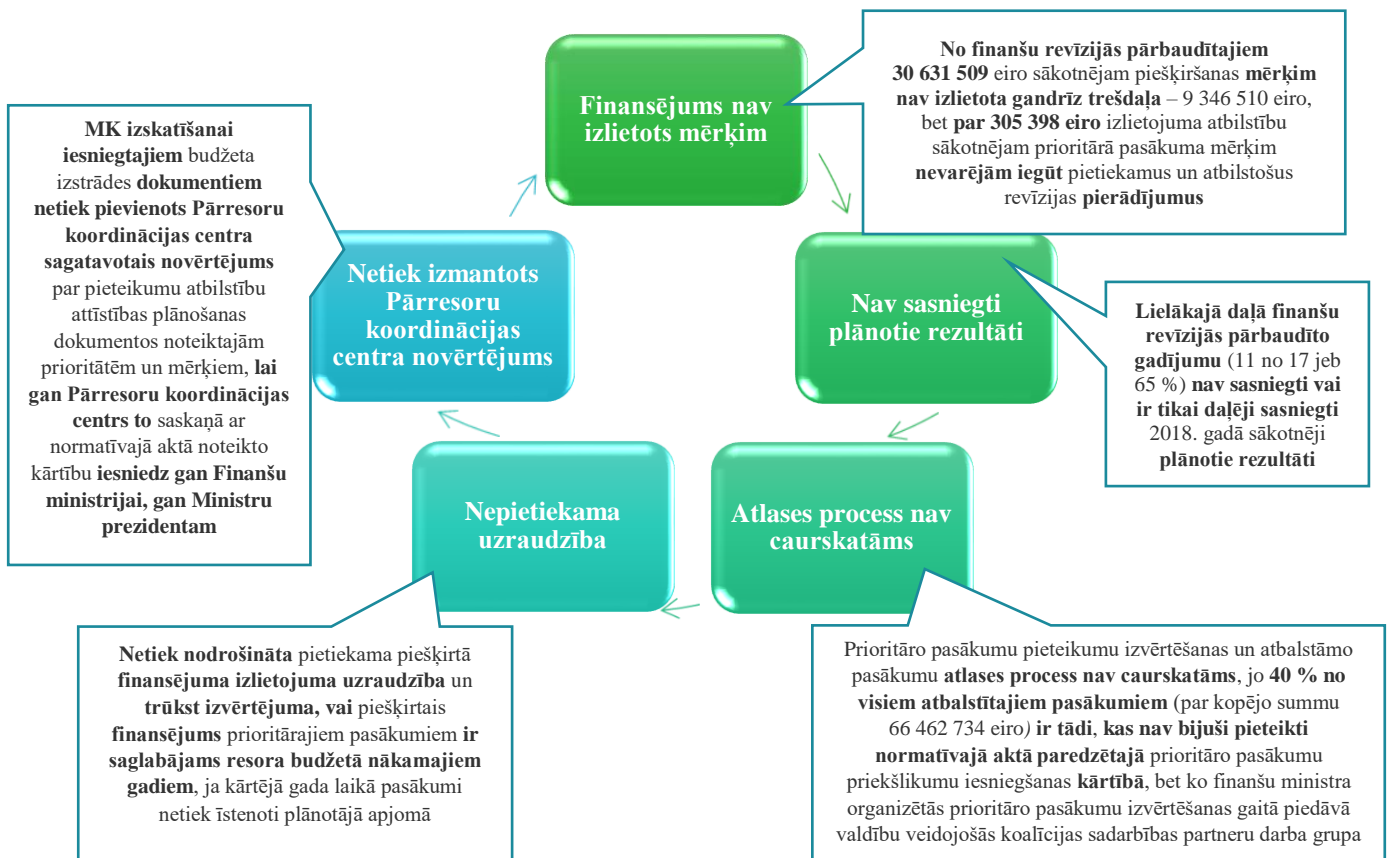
Finansējums nav izlietots mērķim

No finanšu revīzijās pārbaudītajiem 30 631 509 eiro sākotnējam piešķiršanas mērķim nav izlietota gandrīz trešdaļa – 9 346 510 eiro, bet par 305 398 eiro izlietojuma atbilstību sākotnējam prioritārā pasākuma mērķim nevarējām iegūt pietiekamus un atbilstošus revīzijas pierādījumus

MK izskatīšanai iesniegtajiem budžeta izstrādes dokumentiem netiek pievienots Pārresoru koordinācijas centra sagatavotais novērtējums par pieteikumu atbilstību attīstības plānošanas dokumentos noteiktajām prioritātēm un mērķiem, lai gan Pārresoru koordinācijas centrs to saskaņā ar normatīvajā aktā noteikto kārtību iesniedz gan Finanšu ministrijai, gan Ministru prezidentam

Netiek izmantots Pārresoru koordinācijas centra novērtējums

Nav sasniegti plānotie rezultāti

Lielākajā daļā finanšu revīzijās pārbaudīto gadījumu (11 no 17 jeb 65 %) nav sasniegti vai ir tikai daļēji sasniegti 2018. gadā sākotnēji plānotie rezultāti

Nepietiekama uzraudzība

Atlases process nav caurskatāms

Netiek nodrošināta pietiekama piešķirtā finansējuma izlietojuma uzraudzība un trūkst izvērtējuma, vai piešķirtais finansējums prioritārajiem pasākumiem ir saglabājams resora budžetā nākamajiem gadiem, ja kārtējā gada laikā pasākumi netiek īstenoti plānotājā apjomā

Prioritāro pasākumu pieteikumu izvērtēšanas un atbalstāmo pasākumu atlases process nav caurskatāms, jo 40 % no visiem atbalstītajiem pasākumiem (par kopējo summu 66 462 734 eiro) ir tādi, kas nav bijuši pieteikti normatīvajā aktā paredzētajā prioritāro pasākumu priekšlikumu iesniegšanas kārtībā, bet ko finanšu ministra organizētās prioritāro pasākumu izvērtēšanas gaitā piedāvā valdību veidojošās koalīcijas sadarbības partneru darba grupa